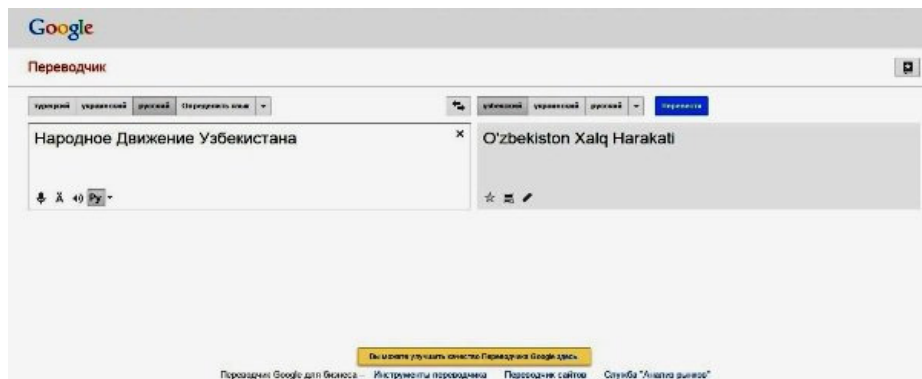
Google

Переводчик

турецкий украинский русский Определить язык

узбекский украинский русский Перевести

Народное Движение Узбекистана

O'zbekiston Xalq Harakati

Ру

Вы можете улучшить качество Переводчика Google здесь

Переводчик Google для бизнеса – Инструменты переводчика Переводчик сайтов Служба "Анализ рынков"